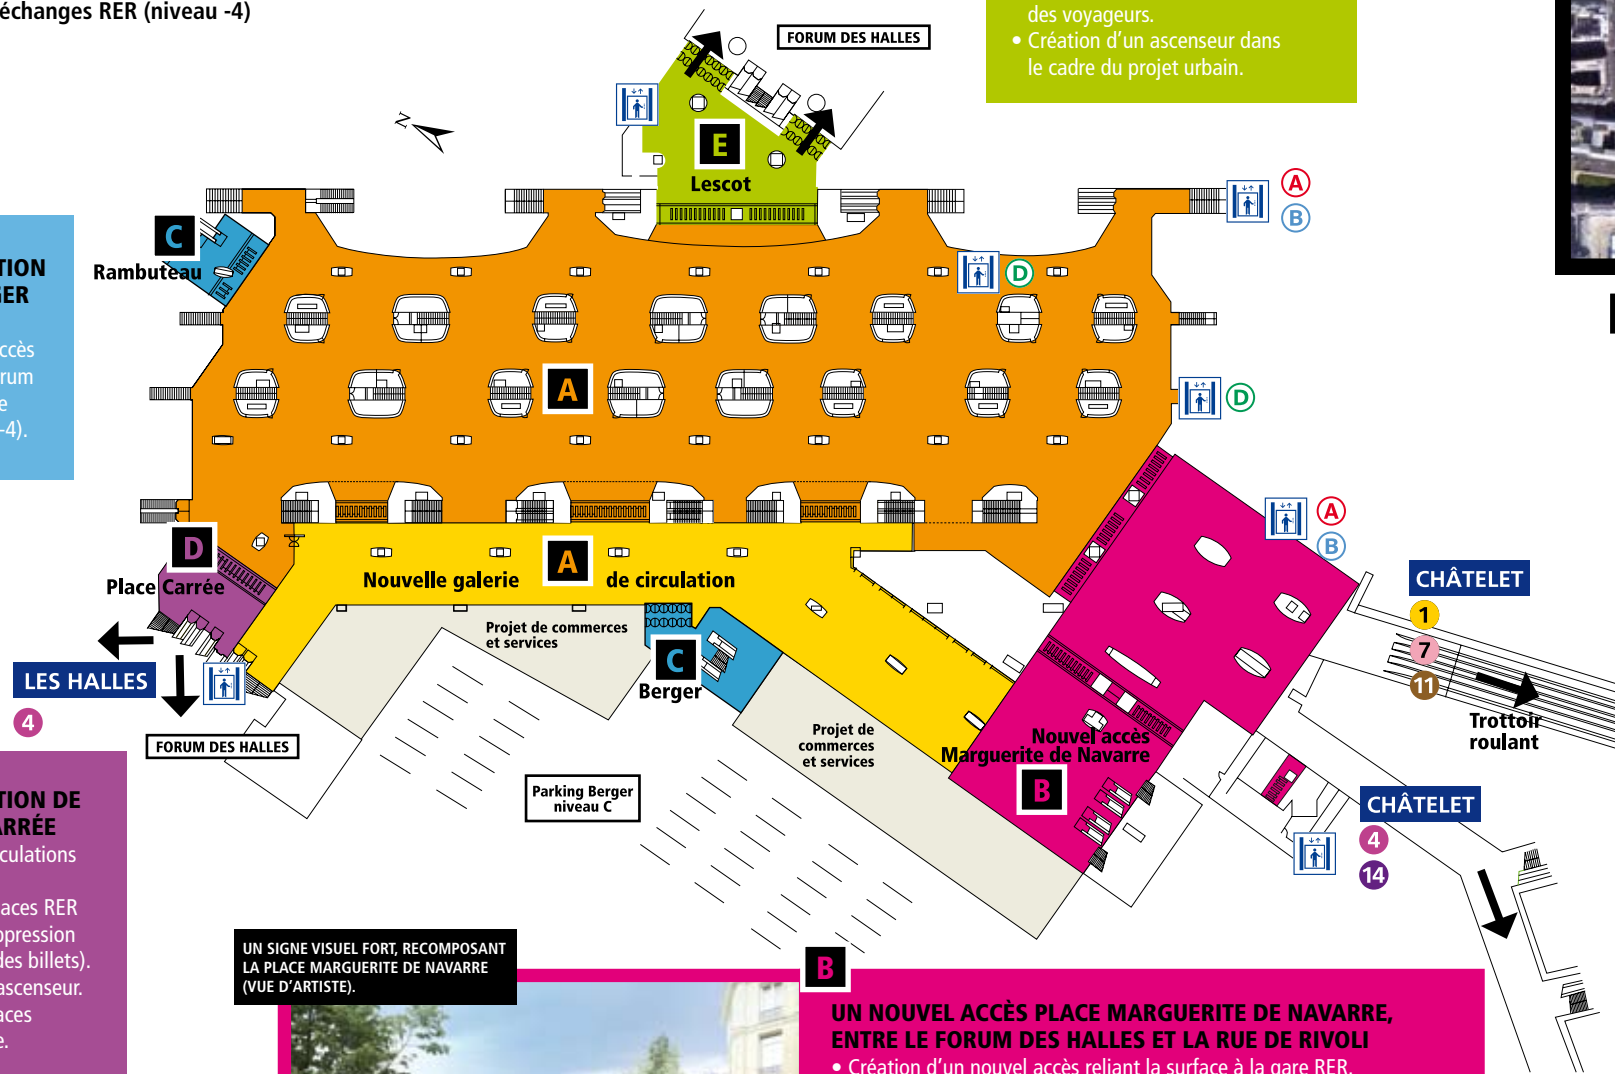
échanges RER (niveau -4)

des voyageurs.
• Création d'un ascenseur dans le cadre du projet urbain.

FORUM DES HALLES

E
Lescot

N

C
Rambuteau

TION
ER

ccès
rum
e
-4).

A B
D
D

A

A
Nouvelle galerie de circulation

D
Place Carrée

LES HALLES
4

FORUM DES HALLES

Projet de commerces et services

C
Berger

Projet de commerces et services

Parking Berger niveau C

Nouvel accès Marguerite de Navarre
B

A B

CHÂTELET
1
7
11

Trottoir roulant

CHÂTELET
4
14

TION DE
RRÉE
culations

aces RER
ppression
des billets).
ascenseur.
aces
e.

UN SIGNE VISUEL FORT, RECOMPOSANT LA PLACE MARGUERITE DE NAVARRE (VUE D'ARTISTE).

B
UN NOUVEL ACCÈS PLACE MARGUERITE DE NAVARRE, ENTRE LE FORUM DES HALLES ET LA RUE DE RIVOLI
• Création d'un nouvel accès reliant la surface à la gare RER.